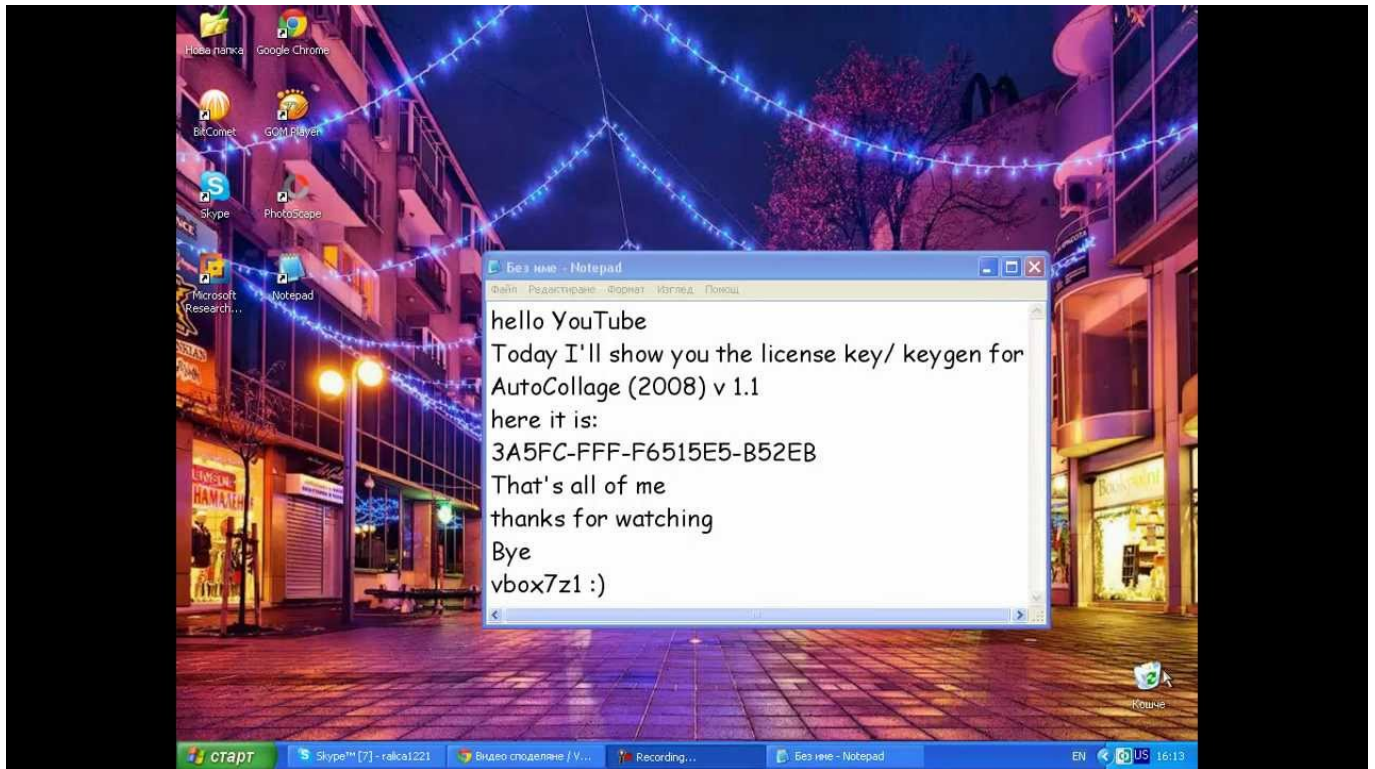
Нова папка
Google Chrome
BitComet
GOM Player
Skype
PhotoScape
Microsoft Research...
Notepad

Без име - Notepad
Файл Редактиране Формат Изглед Помощ

hello YouTube
Today I'll show you the license key/ keygen for
AutoCollage (2008) v 1.1
here it is:
3A5FC-FFF-F6515E5-B52EB
That's all of me
thanks for watching
Bye
vbox7z1 :)

Кошче

старт
Skype™ [7] - ralica1221
Видео споделяне / V...
Recording...
Без име - Notepad
EN US 16:13